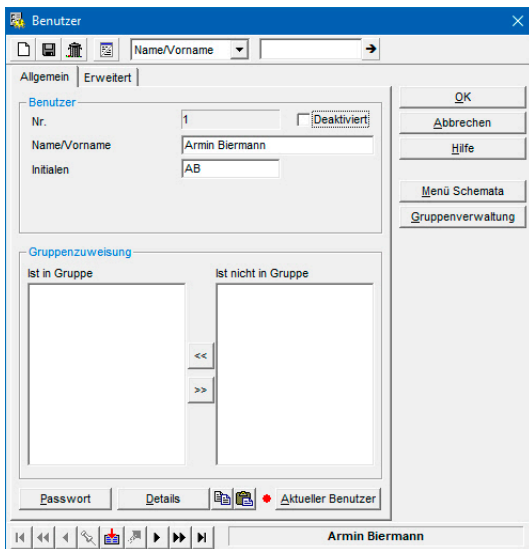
Benutzer

Name/Vorname

Allgemein | Erweitert

Benutzer

Nr. 1 Deaktiviert

Name/Vorname Armin Biermann

Initialen AB

Gruppenzuweisung

Ist in Gruppe

Ist nicht in Gruppe

<<

>>

Passwort

Details

Aktueller Benutzer

OK

Abbrechen

Hilfe

Menü Schemata

Gruppenverwaltung

Armin Biermann